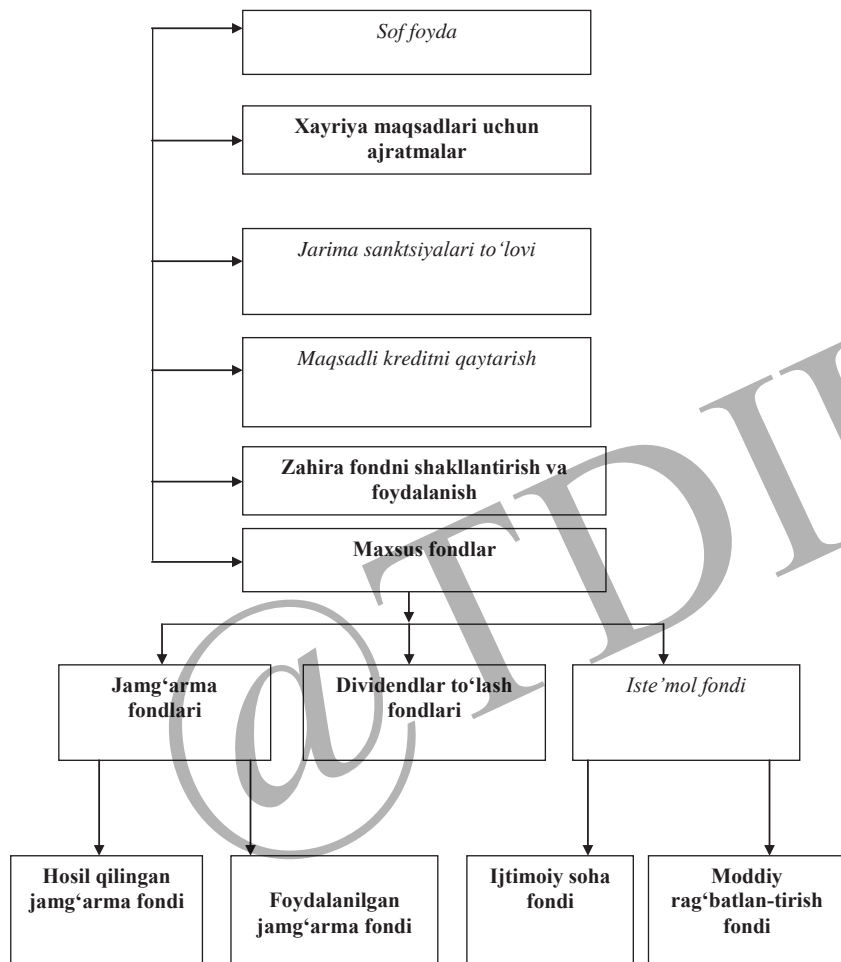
Sof foyda

Xayriya maqsadlari uchun ajratmalar

Jarima sanktsiyalari to'lovi

Maqsadli kreditni qaytarish

Zahira fondni shakllantirish va foydalanish

Maxsus fondlar

Jamg'arma fondlari

Dividendlar to'lash fondlari

Iste'mol fondi

Hosil qilingan jamg'arma fondi

Foydalanilgan jamg'arma fondi

Ijtimoiy soha fondi

Moddiy rag'batlan-tirish fondi

@TDIU